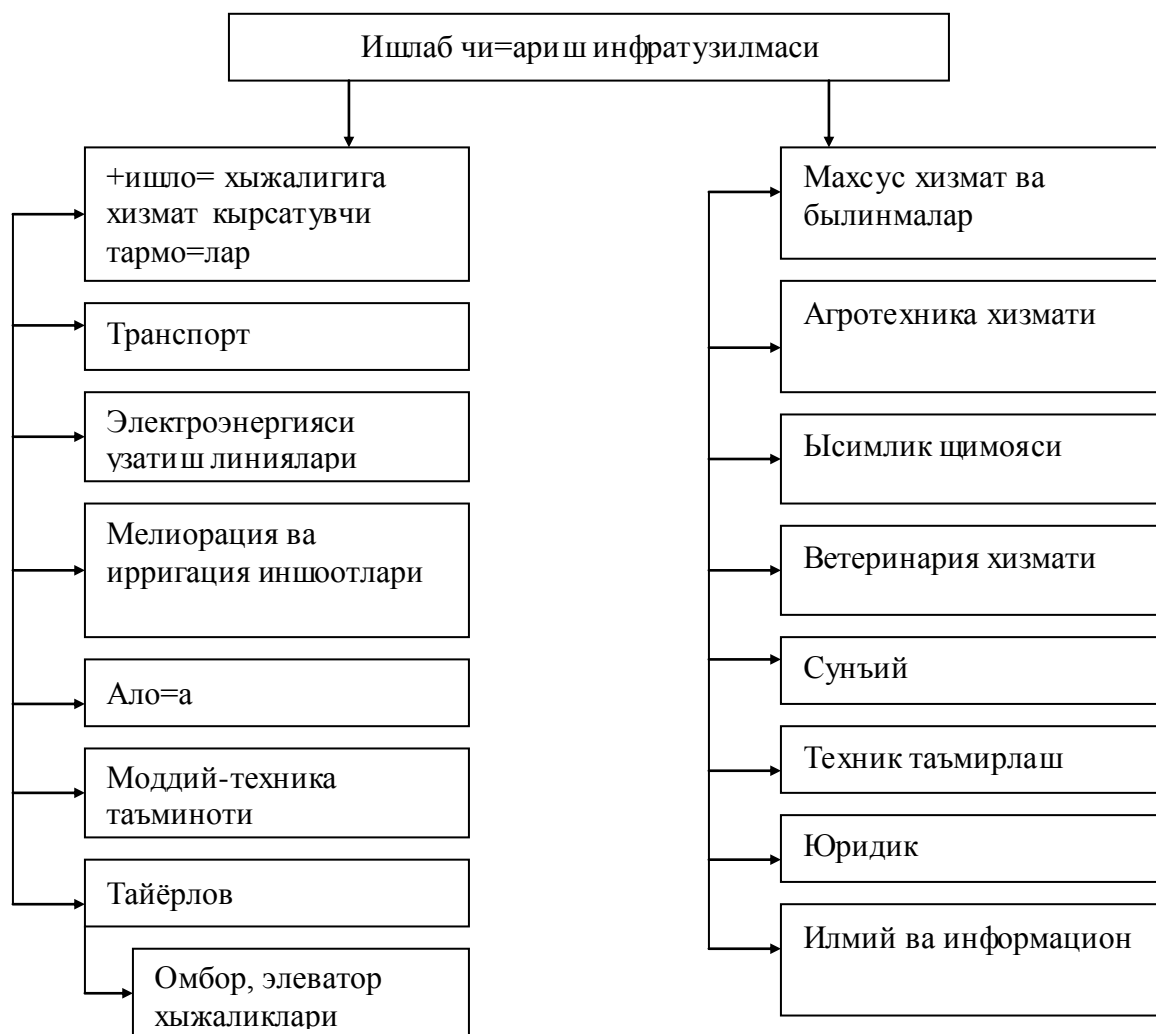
Ишлаб чи=ариш инфратузилмаси

+ишло= хыжалигига хизмат кырсатувчи тармо=лар

Транспорт

Электроэнергияси узатиш линиялари

Мелиорация ва ирригация иншоотлари

Ало=а

Моддий-техника таъминоти

Тайёрлов

Омбор, элеватор хыжаликлари

Махсус хизмат ва былинмалар

Агротехника хизмати

Ысимлик щимояси

Ветеринария хизмати

Сунъий

Техник таъмирлаш

Юридик

Илмий ва информацион